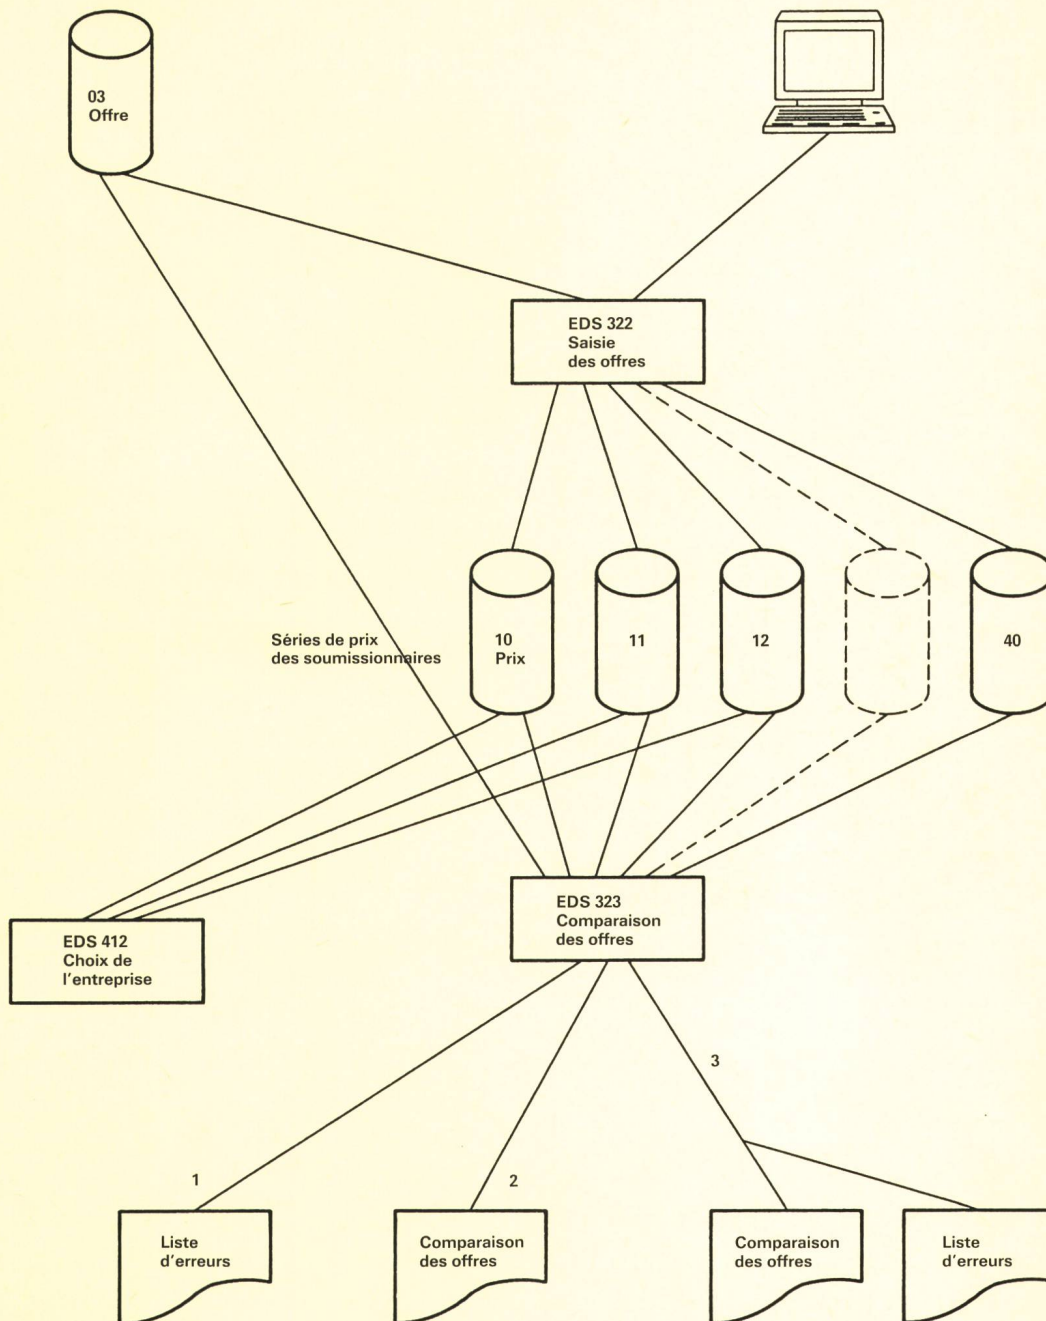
03
Offre

EDS 322
Saisie
des offres

Séries de prix
des soumissionnaires

10
Prix

11

12

40

EDS 323
Comparaison
des offres

EDS 412
Choix de
l'entreprise

3

1

2

Liste
d'erreurs

Comparaison
des offres

Comparaison
des offres

Liste
d'erreurs